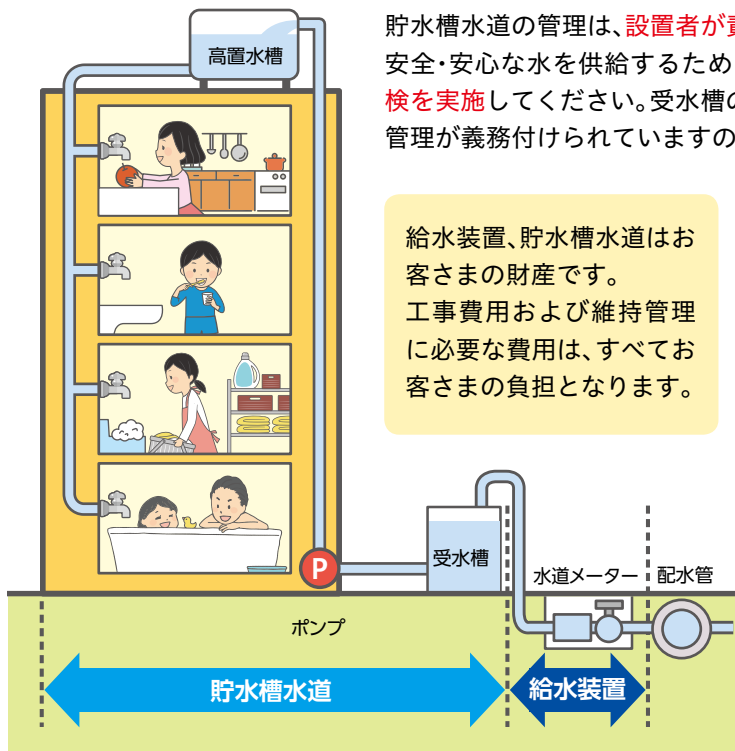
高置水槽

貯水槽水道の管理は、設置者が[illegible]
安全･安心な水を供給するため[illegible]
検を実施してください。受水槽の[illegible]
管理が義務付けられていますの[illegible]

給水装置、貯水槽水道はお客さまの財産です。
工事費用および維持管理に必要な費用は、すべてお客さまの負担となります。

P

受水槽

水道メーター

配水管

ポンプ

貯水槽水道

給水装置